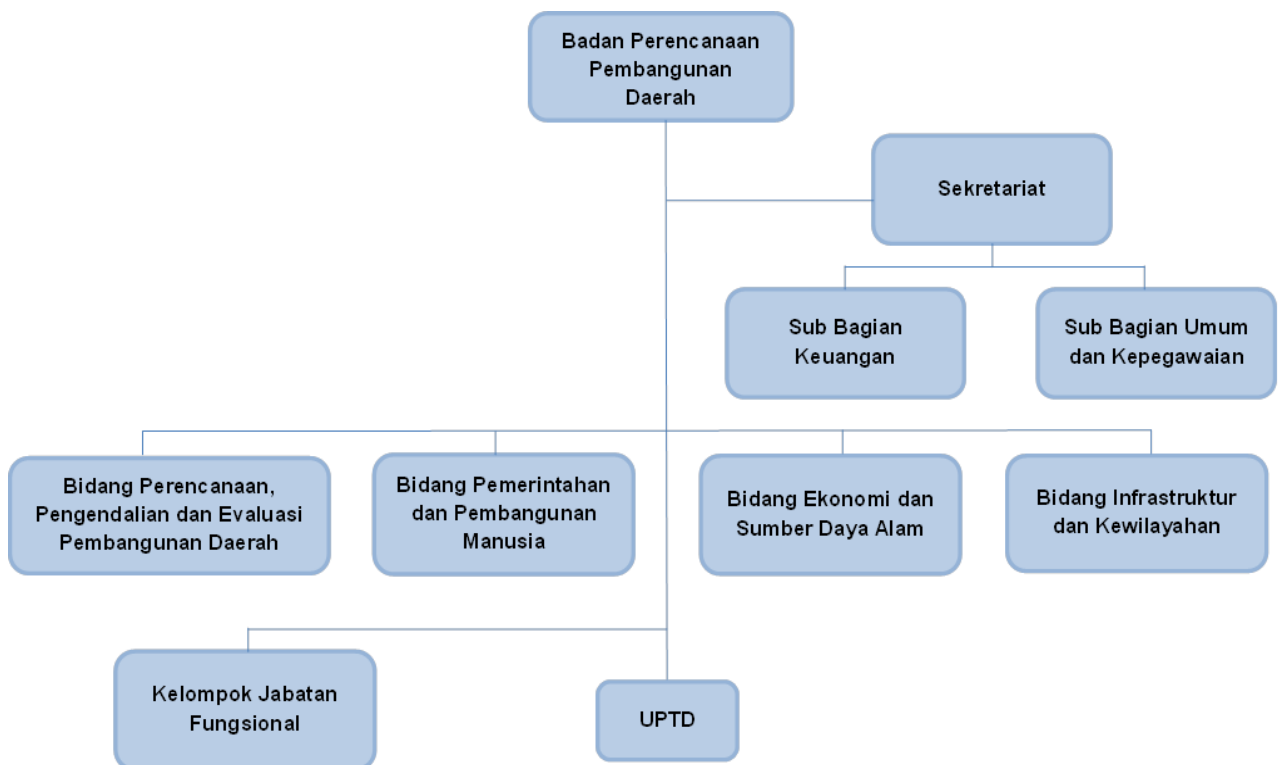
Badan Perencanaan Pembangunan Daerah

Sekretariat

Sub Bagian Keuangan

Sub Bagian Umum dan Kepegawaian

Bidang Perencanaan, Pengendalian dan Evaluasi Pembangunan Daerah

Bidang Pemerintahan dan Pembangunan Manusia

Bidang Ekonomi dan Sumber Daya Alam

Bidang Infrastruktur dan Kewilayahan

Kelompok Jabatan Fungsional

UPTD